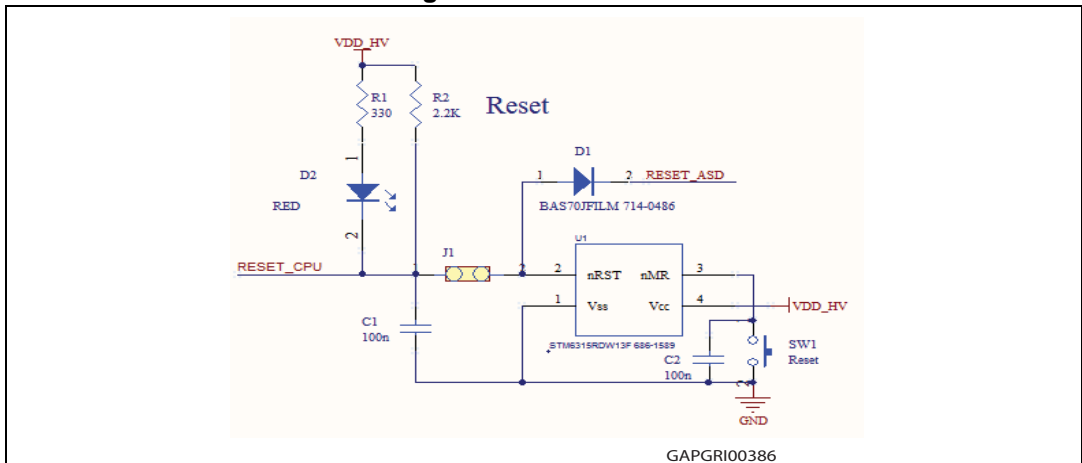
VDD_HV

R1
330

R2
2.2K

Reset

D2

RED

1

2

D1

1

2

RESET_ASD

BAS70JFILM 714-0486

U1

RESET_CPU

1

J1

2

2

nRST

nMR

3

1

Vss

Vcc

4

VDD_HV

C1
100n

STM6315RDW13F 686-1589

SW1
Reset

C2
100n

GND

GAPGRI00386